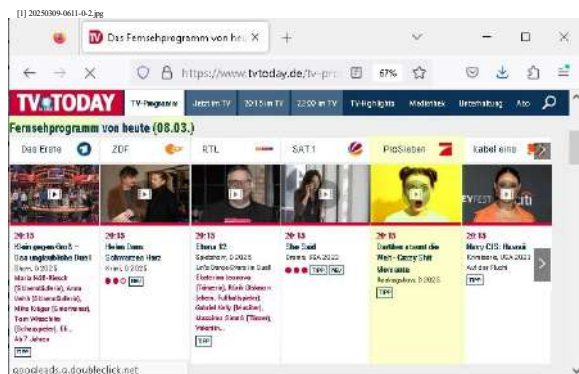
[1] 20250309-0611-0-2.jpg

Das Fernsehprogramm von heu ×

https://www.tvtoday.de/tv-pro 67%

TV TODAY TV-Programm Jetzt im TV 20:15 im TV 22:00 im TV TV-Highlights Mediathek Unterhaltung Abo

Fernsehprogramm von heute (08.03.)

Das Erste ZDF RTL SAT.1 ProSieben kabel eins

20:15 Klein gegen Groß – Das unglaubliche Duell Show, D 2025 Maria Höfl-Riesch (Skirennfahrerin), Anna Veith (Skirennfahrerin), Mike Krüger (Entertainer), Tom Wlaschiha (Schauspieler), Eli... Ab 7 Jahren TIPP

20:15 Helen Dorn Schwarzes Herz Krimi, D 2025 TIPP

20:15 Elena 12 Spielshow, D 2025 Let's Dance-Stars im Duell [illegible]

20:15 Sie Sind Drama, USA 2025 TIPP NEU

20:15 Darüber staunt die Welt – Crazy Shit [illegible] Realityshow, D 2025 TIPP

20:15 Navy CIS: Hawaii Krimiserie, USA 2023 Auf der Flucht TIPP

googleads.g.doubleclick.net